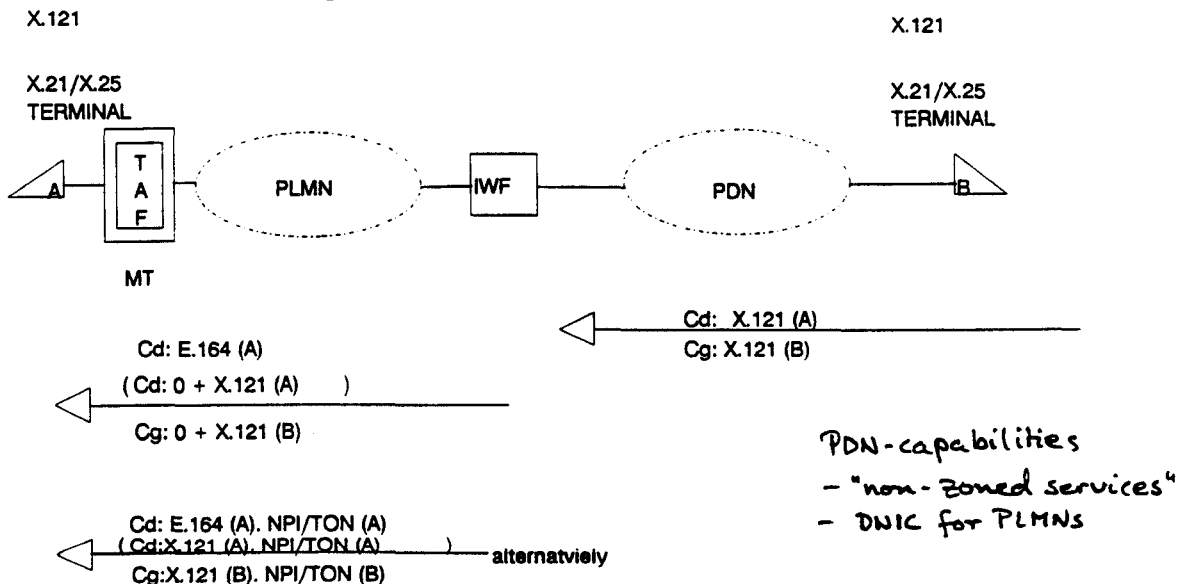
X.121

X.21/X.25
TERMINAL

A

T
A
F

PLMN

IWF

PDN

B

X.121

X.21/X.25
TERMINAL

MT

Cd: X.121 (A)
Cg: X.121 (B)

Cd: E.164 (A)
( Cd: 0 + X.121 (A) )
Cg: 0 + X.121 (B)

PDN-capabilities
- "non-zoned services"
- DNIC for PLMNs

Cd: E.164 (A). NPI/TON (A)
( Cd:X.121 (A). NPI/TON (A) ) alternatviely
Cg:X.121 (B). NPI/TON (B)